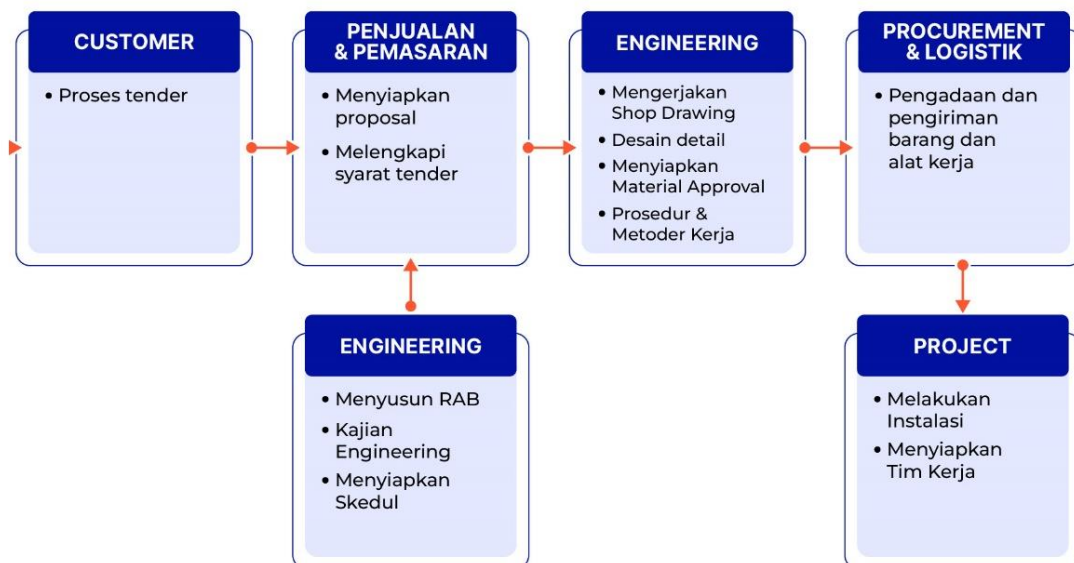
CUSTOMER

• Proses tender

PENJUALAN & PEMASARAN

• Menyiapkan proposal
• Melengkapi syarat tender

ENGINEERING

• Mengerjakan Shop Drawing
• Desain detail
• Menyiapkan Material Approval
• Prosedur & Metoder Kerja

PROCUREMENT & LOGISTIK

• Pengadaan dan pengiriman barang dan alat kerja

ENGINEERING

• Menyusun RAB
• Kajian Engineering
• Menyiapkan Skedul

PROJECT

• Melakukan Instalasi
• Menyiapkan Tim Kerja